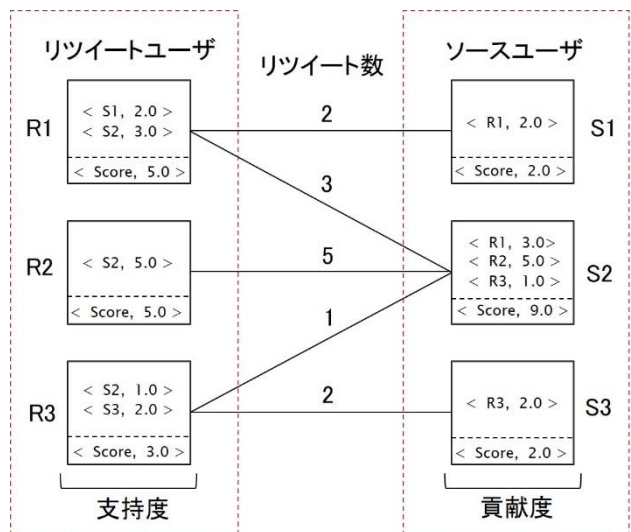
リツイートユーザ

リツイート数

ソースユーザ

R1
< S1, 2.0 >
< S2, 3.0 >
< Score, 5.0 >

2

3

S1
< R1, 2.0 >
< Score, 2.0 >

R2
< S2, 5.0 >
< Score, 5.0 >

5

S2
< R1, 3.0>
< R2, 5.0 >
< R3, 1.0 >
< Score, 9.0 >

1

R3
< S2, 1.0 >
< S3, 2.0 >
< Score, 3.0 >

2

S3
< R3, 2.0 >
< Score, 2.0 >

支持度

貢献度